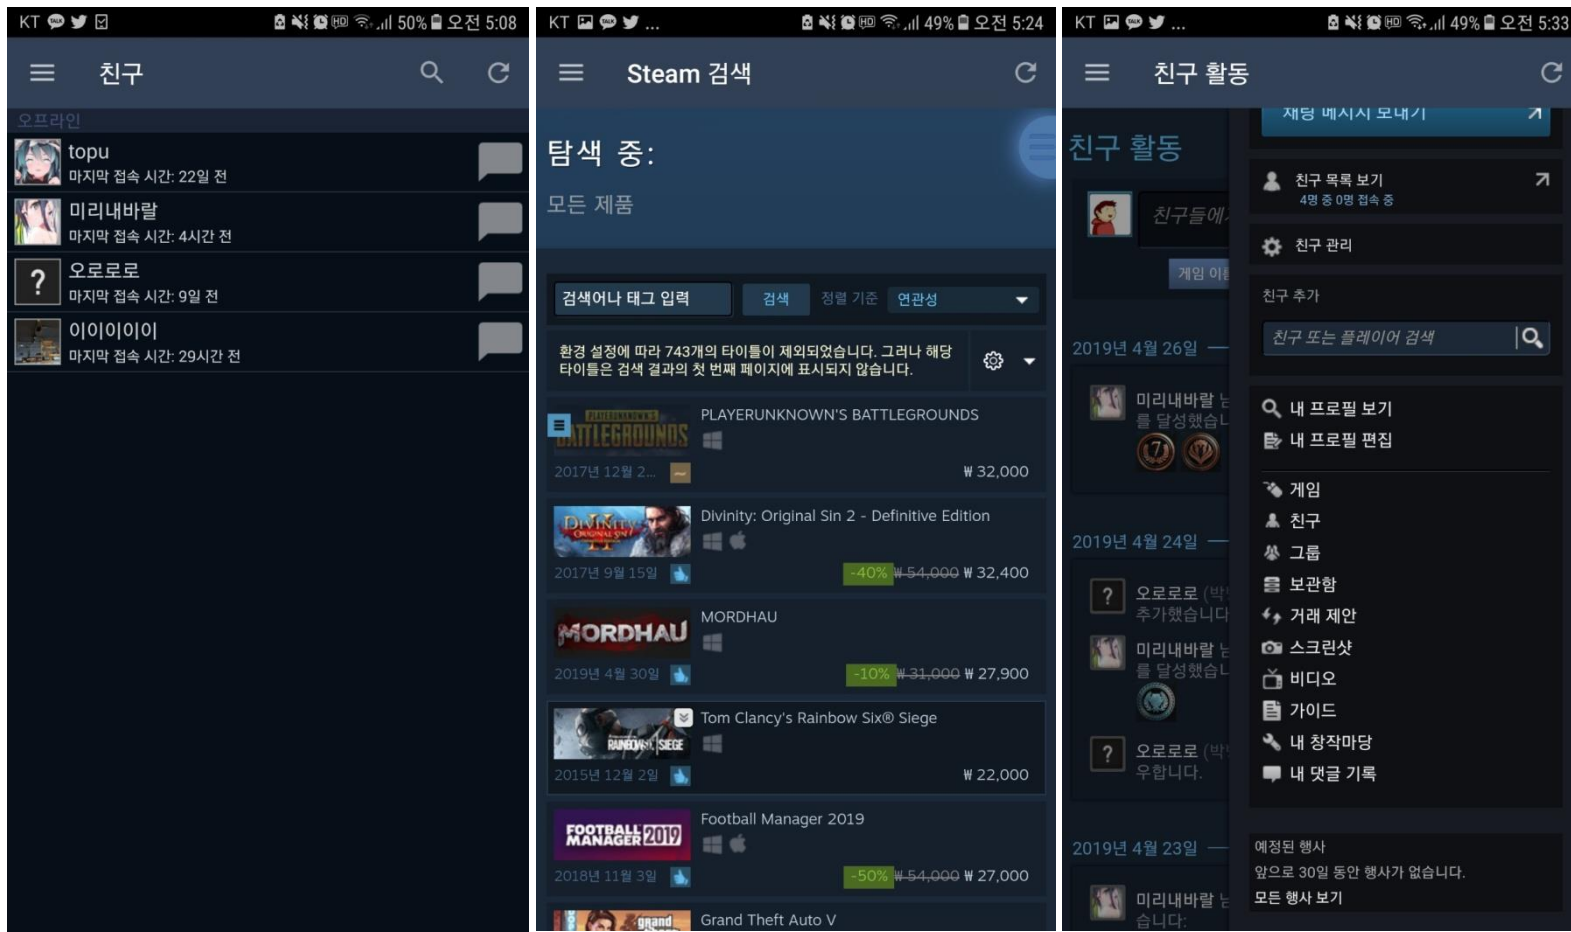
KT 50% 오전 5:08

친구

오프라인

topu
마지막 접속 시간: 22일 전

미리내바랄
마지막 접속 시간: 4시간 전

오로로로
마지막 접속 시간: 9일 전

이이이이이
마지막 접속 시간: 29시간 전

KT ... 49% 오전 5:24

Steam 검색

탐색 중:
모든 제품

검색어나 태그 입력 | 검색 | 정렬 기준 | 연관성

환경 설정에 따라 743개의 타이틀이 제외되었습니다. 그러나 해당 타이틀은 검색 결과의 첫 번째 페이지에 표시되지 않습니다.

PLAYERUNKNOWN'S BATTLEGROUNDS
2017년 12월 2...
₩ 32,000

Divinity: Original Sin 2 - Definitive Edition
2017년 9월 15일
-40% ₩ 54,000 ₩ 32,400

MORDHAU
2019년 4월 30일
-10% ₩ 31,000 ₩ 27,900

Tom Clancy's Rainbow Six® Siege
2015년 12월 2일
₩ 22,000

Football Manager 2019
2018년 11월 3일
-50% ₩ 54,000 ₩ 27,000

Grand Theft Auto V

KT ... 49% 오전 5:33

친구 활동

친구 활동

친구들에

게임 이

2019년 4월 26일
미리내바랄
를 달성했습니

2019년 4월 24일
오로로로 (박
추가했습니다
미리내바랄
를 달성했습니
오로로로 (박
우합니다.

2019년 4월 23일
미리내바랄
습니다.

채팅 메시지 보내기

친구 목록 보기
4명 중 0명 접속 중

친구 관리

친구 추가

친구 또는 플레이어 검색

내 프로필 보기
내 프로필 편집

게임
친구
그룹
보관함
거래 제안
스크린샷
비디오
가이드
내 창작마당
내 댓글 기록

예정된 행사
앞으로 30일 동안 행사가 없습니다.
모든 행사 보기